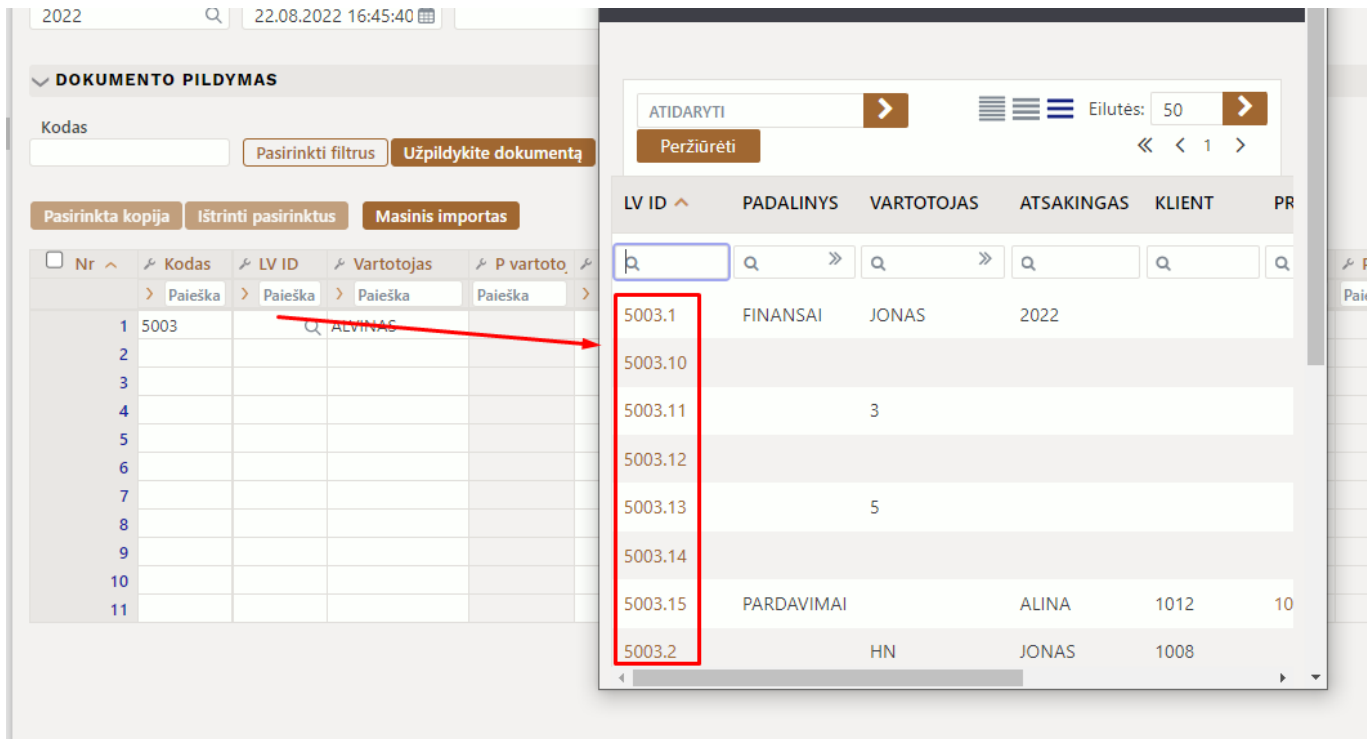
2022
22.08.2022 16:45:40

DOKUMENTO PILDYMAS

Kodas

Pasirinkti filtrus
Užpildykite dokumentą

Pasirinkta kopija
Ištrinti pasirinktus
Masinis importas

| Nr | Kodas | LV ID | Vartotojas | P vartoto |
|---|---|---|---|---|
| | Paieška | Paieška | Paieška | Paieška |
| 1 | 5003 | | ALVINAS | |
| 2 | | | | |
| 3 | | | | |
| 4 | | | | |
| 5 | | | | |
| 6 | | | | |
| 7 | | | | |
| 8 | | | | |
| 9 | | | | |
| 10 | | | | |
| 11 | | | | |

ATIDARYTI
Eilutės: 50
Peržiūrėti
1

| LV ID | PADALINYS | VARTOTOJAS | ATSAKINGAS | KLIENT | PR |
|---|---|---|---|---|---|
| 5003.1 | FINANSAI | JONAS | 2022 | | |
| 5003.10 | | | | | |
| 5003.11 | | 3 | | | |
| 5003.12 | | | | | |
| 5003.13 | | 5 | | | |
| 5003.14 | | | | | |
| 5003.15 | PARDAVIMAI | | ALINA | 1012 | 10 |
| 5003.2 | | HN | JONAS | 1008 | |

Pai